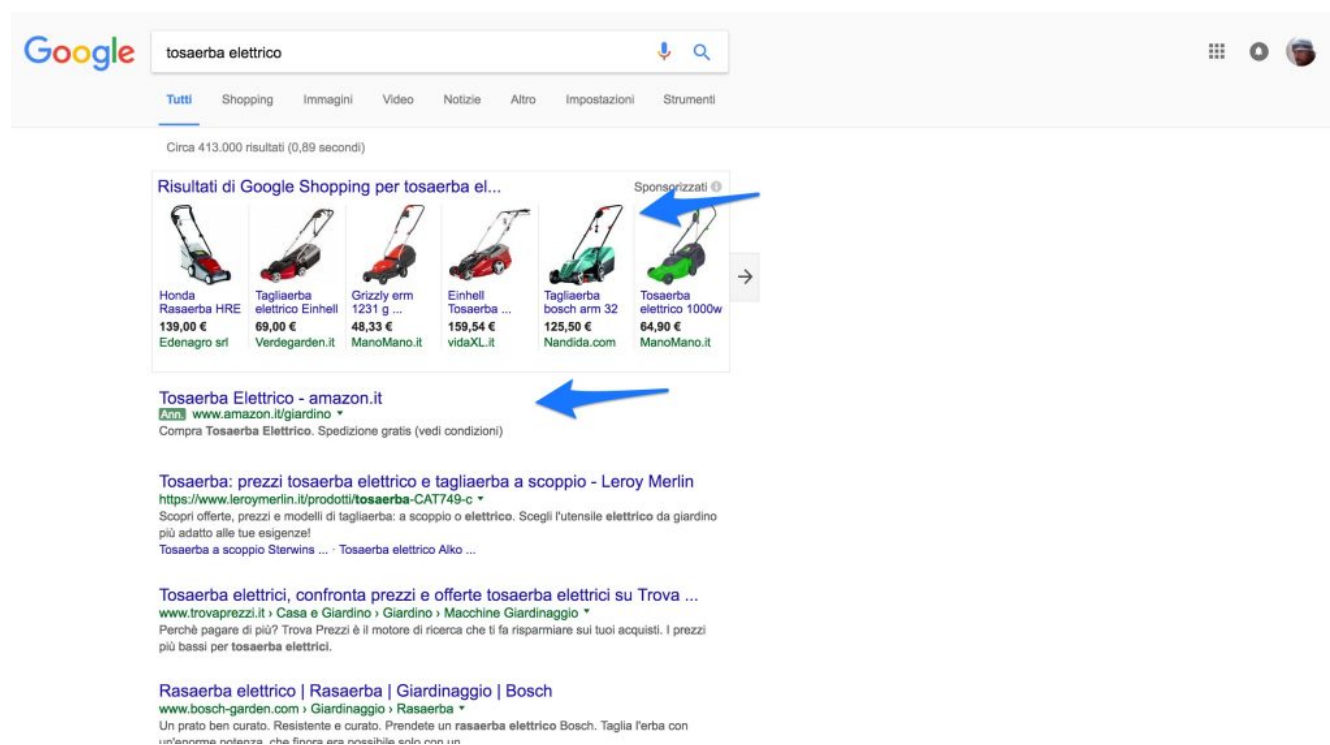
Google

tosaerba elettrico

Tutti Shopping Immagini Video Notizie Altro Impostazioni Strumenti

Circa 413.000 risultati (0,89 secondi)

Risultati di Google Shopping per tosaerba el...

Sponsorizzati

Honda Rasaerba HRE
139,00 €
Edenagro srl

Tagliaerba elettrico Einhell
69,00 €
Verdegarden.it

Grizzly erm 1231 g ...
48,33 €
ManoMano.it

Einhell Tosaerba ...
159,54 €
vidaXL.it

Tagliaerba bosch arm 32
125,50 €
Nandida.com

Tosaerba elettrico 1000w
64,90 €
ManoMano.it

Tosaerba Elettrico - amazon.it
Ann. www.amazon.it/giardino
Compra Tosaerba Elettrico. Spedizione gratis (vedi condizioni)

Tosaerba: prezzi tosaerba elettrico e tagliaerba a scoppio - Leroy Merlin
https://www.leroymerlin.it/prodotti/tosaerba-CAT749-c
Scopri offerte, prezzi e modelli di tagliaerba: a scoppio o elettrico. Scegli l'utensile elettrico da giardino più adatto alle tue esigenze!
Tosaerba a scoppio Sterwins ... · Tosaerba elettrico Alko ...

Tosaerba elettrici, confronta prezzi e offerte tosaerba elettrici su Trova ...
www.trovaprezzi.it › Casa e Giardino › Giardino › Macchine Giardinaggio
Perchè pagare di più? Trova Prezzi è il motore di ricerca che ti fa risparmiare sui tuoi acquisti. I prezzi più bassi per tosaerba elettrici.

Rasaerba elettrico | Rasaerba | Giardinaggio | Bosch
www.bosch-garden.com › Giardinaggio › Rasaerba
Un prato ben curato. Resistente e curato. Prendete un rasaerba elettrico Bosch. Taglia l'erba con un'enorme potenza, che finora era possibile solo con un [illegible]